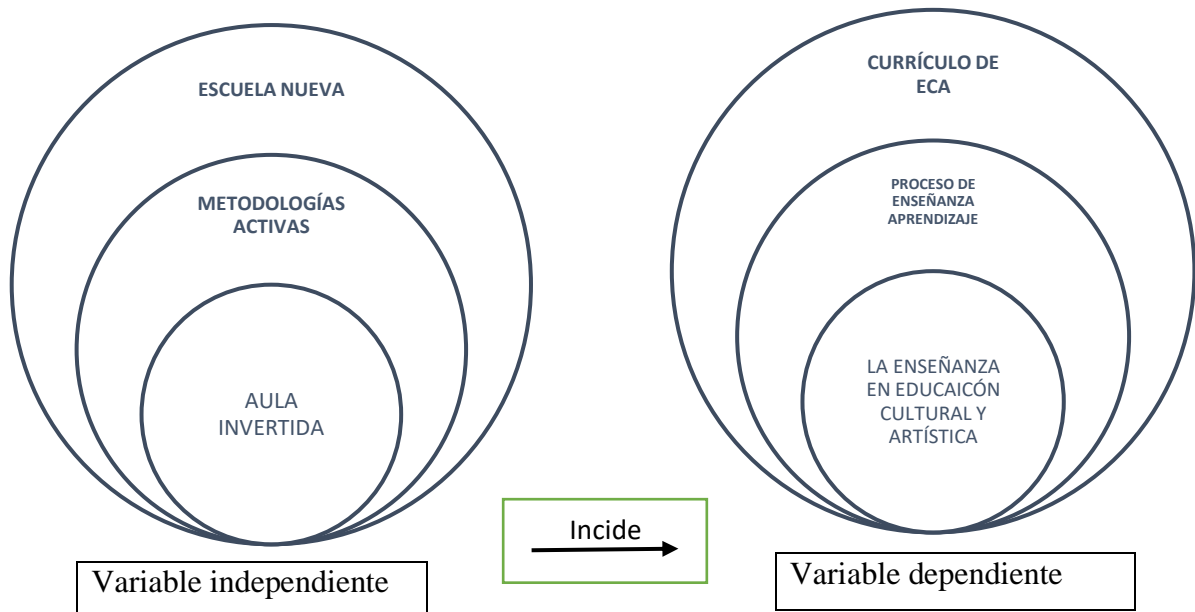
ESCUELA NUEVA

METODOLOGÍAS ACTIVAS

AULA INVERTIDA

Variable independiente

Incide

CURRÍCULO DE ECA

PROCESO DE ENSEÑANZA APRENDIZAJE

LA ENSEÑANZA EN EDUCAICÓN CULTURAL Y ARTÍSTICA

Variable dependiente